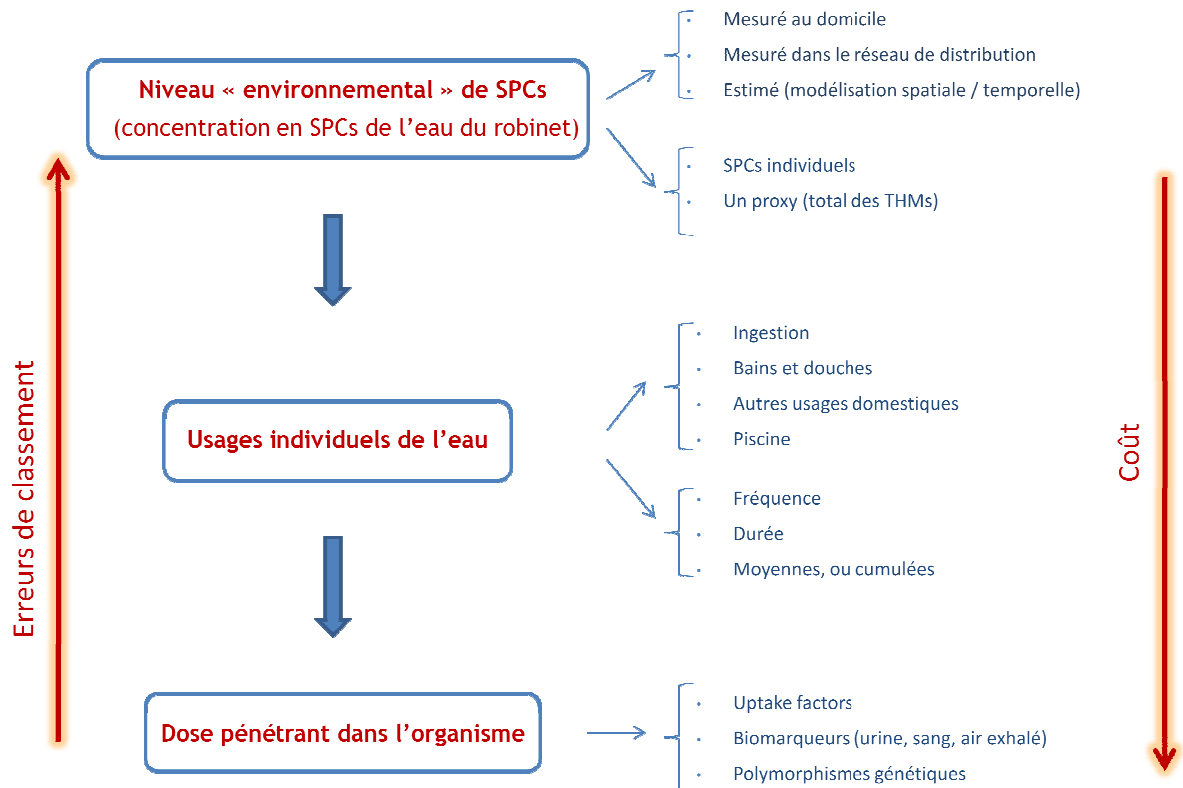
Niveau « environnemental » de SPCs
(concentration en SPCs de l'eau du robinet)

Mesuré au domicile
Mesuré dans le réseau de distribution
Estimé (modélisation spatiale / temporelle)

SPCs individuels
Un proxy (total des THMs)

Usages individuels de l'eau

Ingestion
Bains et douches
Autres usages domestiques
Piscine

Fréquence
Durée
Moyennes, ou cumulées

Dose pénétrant dans l'organisme

Uptake factors
Biomarqueurs (urine, sang, air exhalé)
Polymorphismes génétiques

Erreurs de classement

Coût